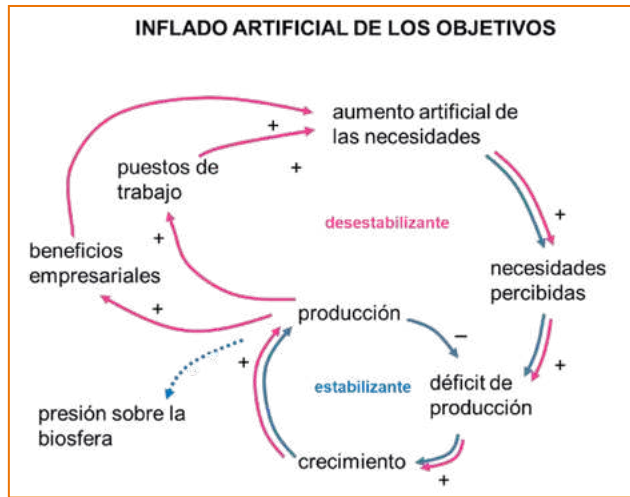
INFLADO ARTIFICIAL DE LOS OBJETIVOS

aumento artificial de las necesidades

puestos de trabajo

+

+

desestabilizante

+

beneficios empresariales

+

necesidades percibidas

+

producción

−

+

estabilizante

déficit de producción

+

presión sobre la biosfera

crecimiento

+